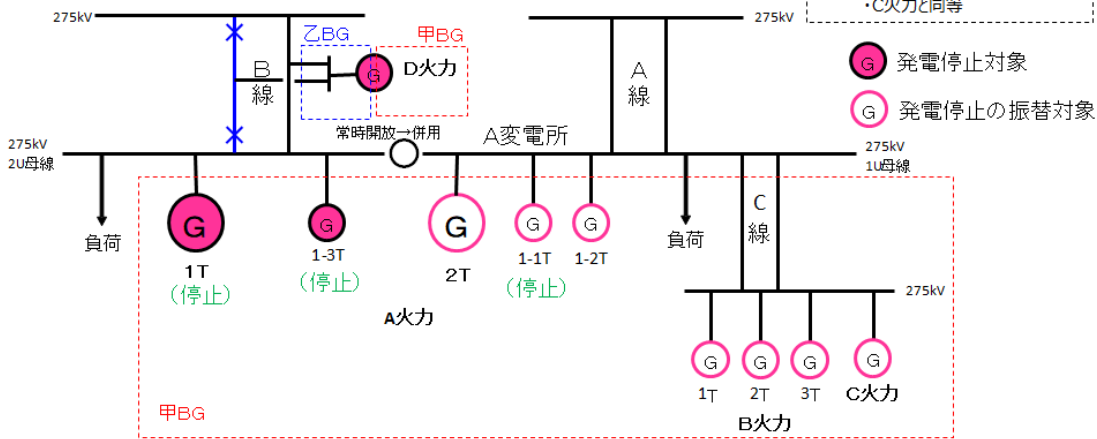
275kV

275kV

・C火力と同等

乙BG

甲BG

B
線

G

D火力

A
線

G 発電停止対象

G 発電停止の振替対象

275kV
2U母線

常時開放→併用

A変電所

275kV
1U母線

負荷

G

1T
（停止）

G

1-3T
（停止）

G

2T

G

1-1T
（停止）

G

1-2T

負荷

C
線

A火力

275kV

G
1T

G
2T

G
3T

G
C火力

B火力

甲BG